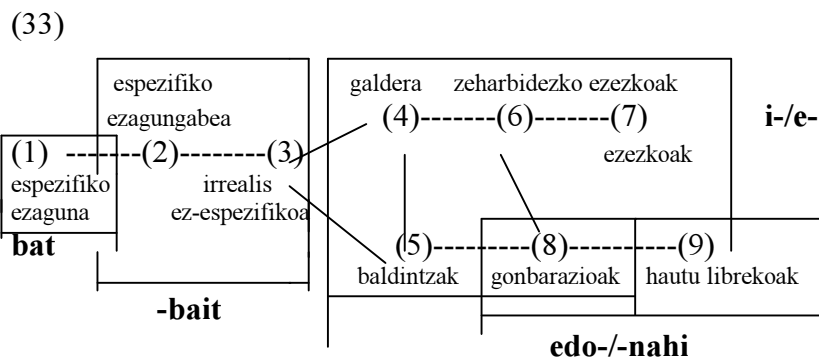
(33)

espezifiko
ezagungabea

galdera zeharbidezko ezezkoak
(4)-------(6)-------(7)
i-/e-

(1) -------(2)--------(3)
espezifiko ezaguna
irrealis ez-espezifikoa

ezezkoak

bat

(5)---------(8)----------(9)
baldintzak gonbarazioak hautu librekoak

-bait

edo-/-nahi